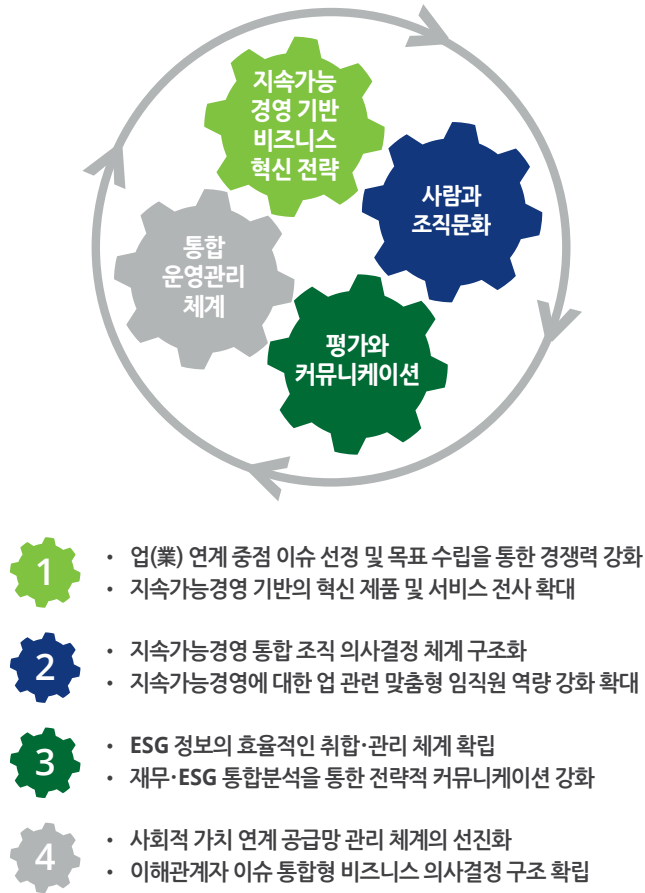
지속가능
경영 기반
비즈니스
혁신 전략

사람과
조직문화

통합
운영관리
체계

평가와
커뮤니케이션

1
• 업(業) 연계 중점 이슈 선정 및 목표 수립을 통한 경쟁력 강화
• 지속가능경영 기반의 혁신 제품 및 서비스 전사 확대

2
• 지속가능경영 통합 조직 의사결정 체계 구조화
• 지속가능경영에 대한 업 관련 맞춤형 임직원 역량 강화 확대

3
• ESG 정보의 효율적인 취합·관리 체계 확립
• 재무·ESG 통합분석을 통한 전략적 커뮤니케이션 강화

4
• 사회적 가치 연계 공급망 관리 체계의 선진화
• 이해관계자 이슈 통합형 비즈니스 의사결정 구조 확립